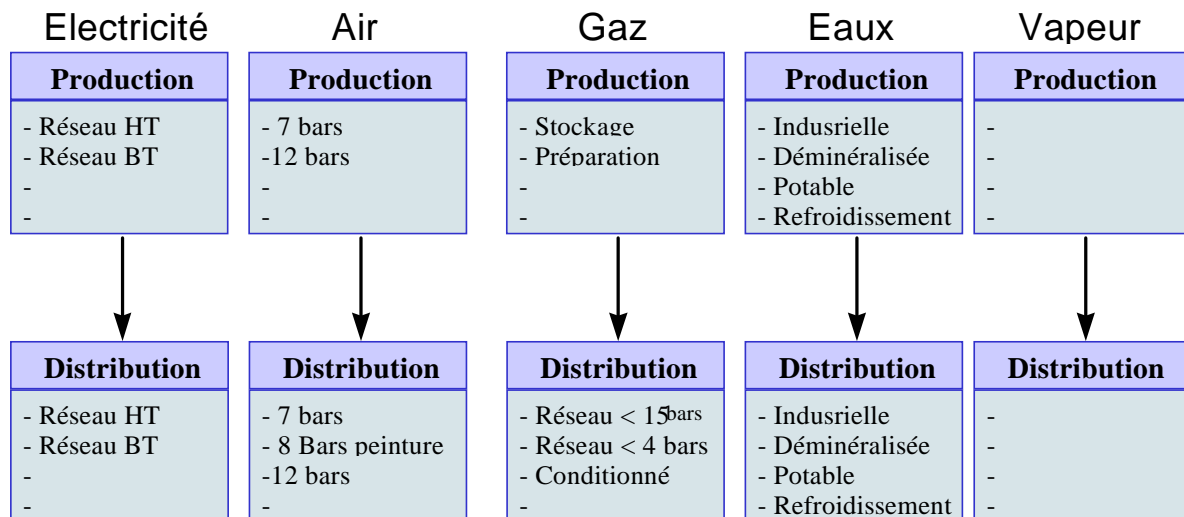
Electricité

Production

- Réseau HT
- Réseau BT
-
-

Distribution

- Réseau HT
- Réseau BT
-
-

Air

Production

- 7 bars
-12 bars
-
-

Distribution

- 7 bars
- 8 Bars peinture
-12 bars
-

Gaz

Production

- Stockage
- Préparation
-
-

Distribution

- Réseau < 15bars
- Réseau < 4 bars
- Conditionné
-

Eaux

Production

- Indusrielle
- Déminéralisée
- Potable
- Refroidissement

Distribution

- Indusrielle
- Déminéralisée
- Potable
- Refroidissement

Vapeur

Production

-
-
-
-

Distribution

-
-
-
-